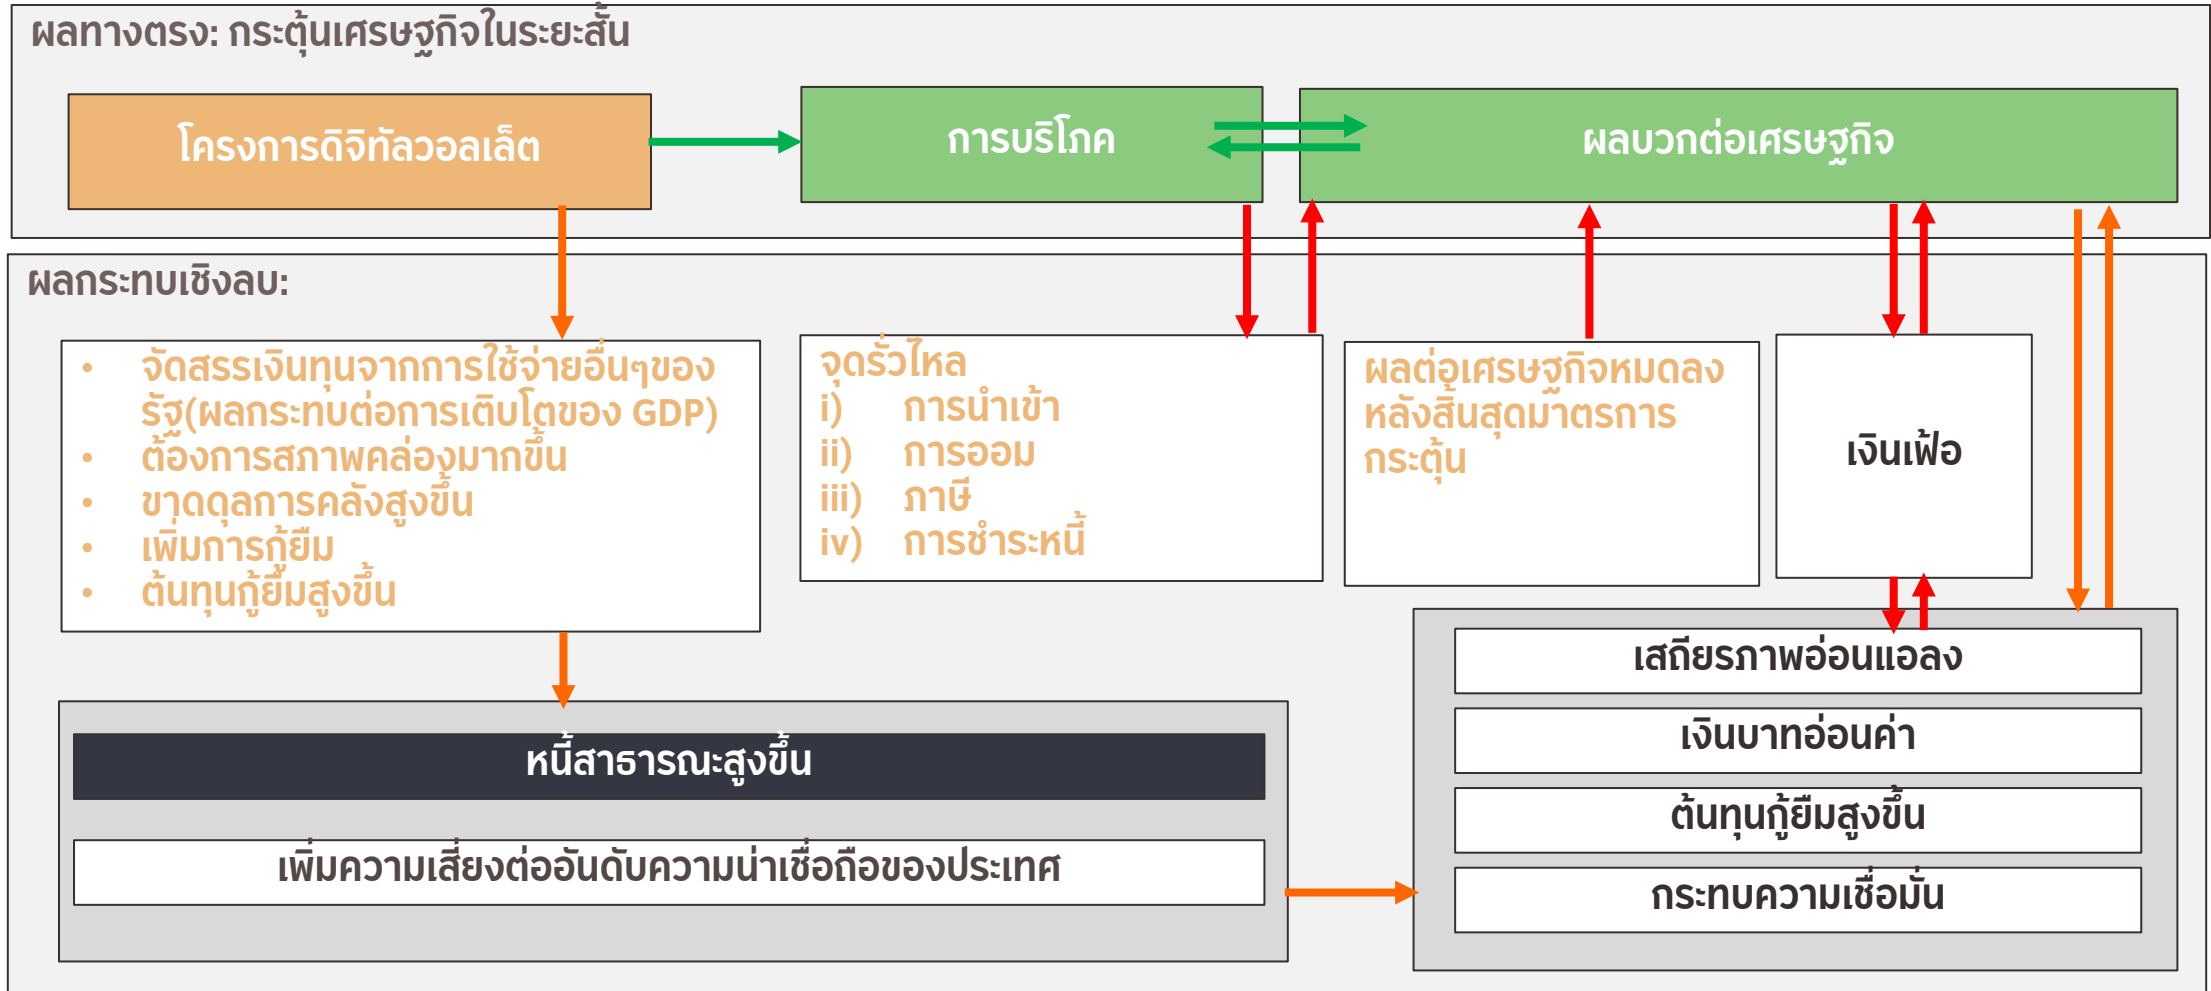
ผลทางตรง: กระตุ้นเศรษฐกิจในระยะสั้น

โครงการดิจิทัลวอลเล็ต

การบริโภค

ผลบวกต่อเศรษฐกิจ

ผลกระทบเชิงลบ:

- จัดสรรเงินทุนจากการใช้จ่ายอื่นๆของรัฐ(ผลกระทบต่อการเติบโตของ GDP)
- ต้องการสภาพคล่องมากขึ้น
- ขาดดุลการคลังสูงขึ้น
- เพิ่มการกู้ยืม
- ต้นทุนกู้ยืมสูงขึ้น

จุดรั่วไหล
i) การนำเข้า
ii) การออม
iii) ภาษี
iv) การชำระหนี้

ผลต่อเศรษฐกิจหมดลงหลังสิ้นสุดมาตรการกระตุ้น

เงินเฟ้อ

เสถียรภาพอ่อนแอลง

เงินบาทอ่อนค่า

ต้นทุนกู้ยืมสูงขึ้น

กระทบความเชื่อมั่น

หนี้สาธารณะสูงขึ้น

เพิ่มความเสี่ยงต่ออันดับความน่าเชื่อถือของประเทศ